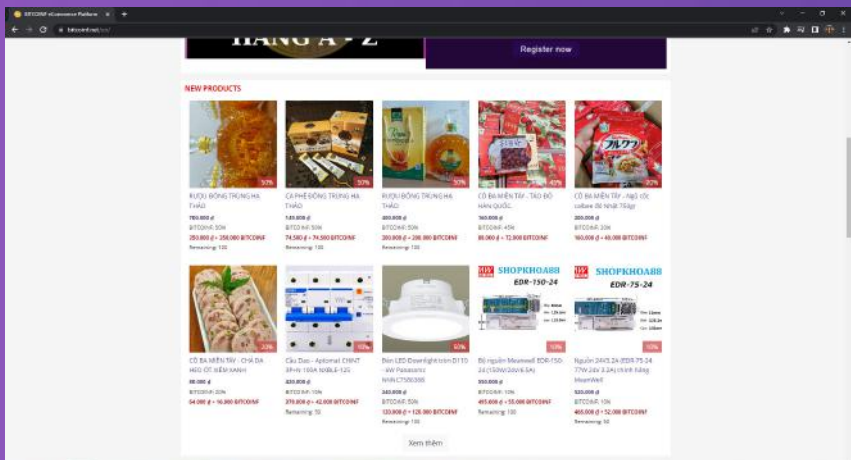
BITCOINF eCommerce Platform

bitcoinf.net/vi/

HANG A - Z

Register now

NEW PRODUCTS

57%

RƯỢU ĐÔNG TRÙNG HẠ THẢO

780.000 ₫

BITCOINF: 50%

250.000 ₫ + 250.000 BITCOINF

Remaining: 100

57%

CÀ PHÊ ĐÔNG TRÙNG HẠ THẢO

149.000 ₫

BITCOINF: 50%

74.500 ₫ + 74.500 BITCOINF

Remaining: 100

57%

RƯỢU ĐÔNG TRÙNG HẠ THẢO

400.000 ₫

BITCOINF: 50%

200.000 ₫ + 200.000 BITCOINF

Remaining: 100

47%

CÔ BA MIỀN TÂY - TÁO ĐỎ HÀN QUỐC

160.000 ₫

BITCOINF: 45%

88.000 ₫ + 72.000 BITCOINF

Remaining: 100

20%

CÔ BA MIỀN TÂY - Ngũ cốc calbee đỏ Nhật 750gr

200.000 ₫

BITCOINF: 20%

160.000 ₫ + 40.000 BITCOINF

Remaining: 100

23%

CÔ BA MIỀN TÂY - CHẢ ĐA HEO ỚT XIÊM XANH

80.000 ₫

BITCOINF: 20%

64.000 ₫ + 16.000 BITCOINF

Remaining: 100

10%

Cầu Dao - Aptomat CHINT 3P+N 100A NXBLE-125

420.000 ₫

BITCOINF: 10%

378.000 ₫ + 42.000 BITCOINF

Remaining: 50

50%

Đèn LED Downlight tròn D110 - 6W Panasonic NNNC7580088

240.000 ₫

BITCOINF: 50%

120.000 ₫ + 120.000 BITCOINF

Remaining: 100

SHOPKHOA88 EDR-150-24

10%

Bộ nguồn Meanwell EDR-150-24 (150W/24V/6.5A)

550.000 ₫

BITCOINF: 10%

495.000 ₫ + 55.000 BITCOINF

Remaining: 100

SHOPKHOA88 EDR-75-24

10%

Nguồn 24V3.2A (EDR-75-24 77W 24V 3.2A) chính hãng MeanWell

520.000 ₫

BITCOINF: 10%

468.000 ₫ + 52.000 BITCOINF

Remaining: 50

Xem thêm